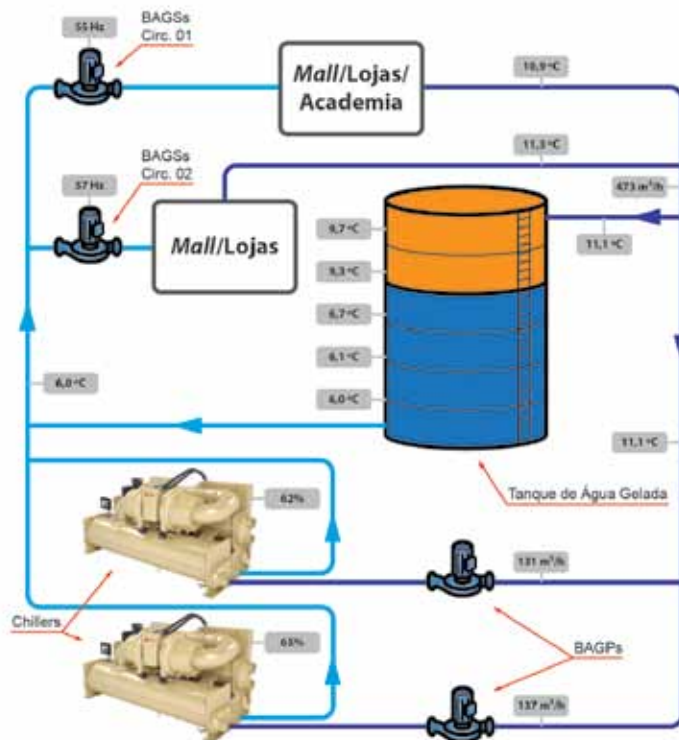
55 Hz

BAGSs
Circ. 01

*Mall*/Lojas/
Academia

10,9 °C

11,3 °C

BAGSs
Circ. 02

57 Hz

*Mall*/Lojas

473 $m^3/h$

11,1 °C

9,7 °C

9,3 °C

6,7 °C

6,1 °C

6,0 °C

6,0 °C

11,1 °C

Tanque de Água Gelada

62%

131 $m^3/h$

Chillers

63%

BAGPs

137 $m^3/h$